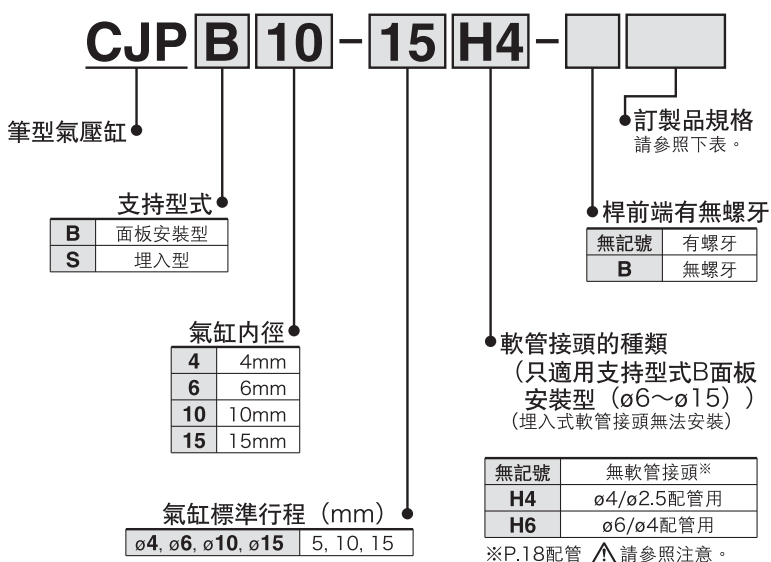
CJP B 10 - 15 H4 -

筆型氣壓缸

訂製品規格
請參照下表。

支持型式

| B | 面板安裝型 |
|---|---|
| S | 埋入型 |

桿前端有無螺牙

| 無記號 | 有螺牙 |
|---|---|
| B | 無螺牙 |

氣缸內徑

| 4 | 4mm |
|---|---|
| 6 | 6mm |
| 10 | 10mm |
| 15 | 15mm |

軟管接頭的種類
（只適用支持型式B面板安裝型（ø6～ø15））
（埋入式軟管接頭無法安裝）

| 無記號 | 無軟管接頭※ |
|---|---|
| H4 | ø4/ø2.5配管用 |
| H6 | ø6/ø4配管用 |

※P.18配管 ⚠ 請參照注意。

氣缸標準行程（mm）

| ø4, ø6, ø10, ø15 | 5, 10, 15 |
|---|---|